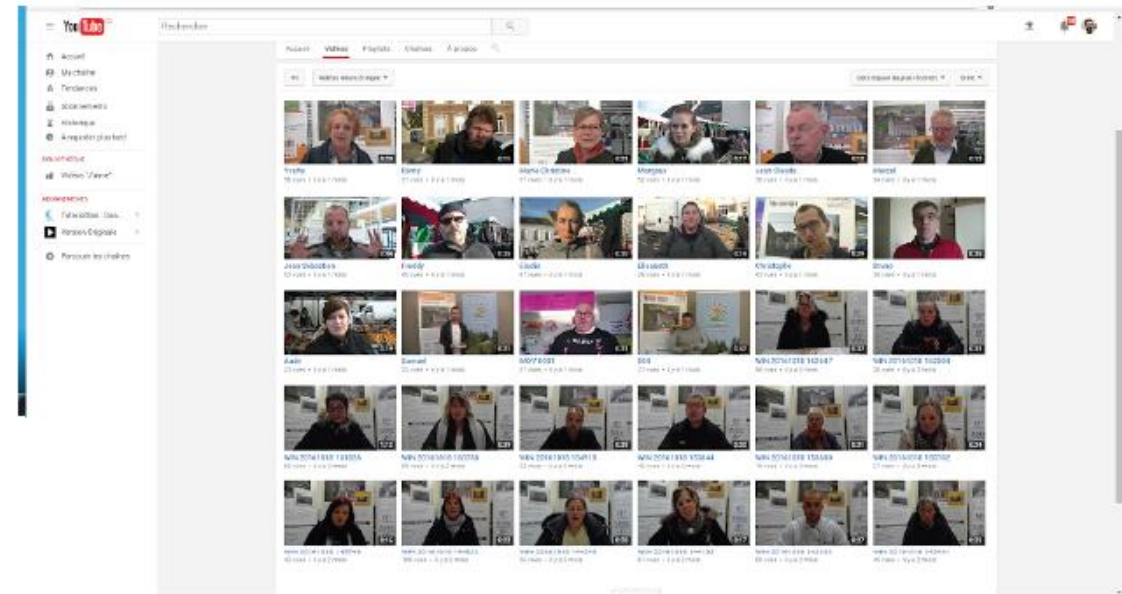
YouTube

Rechercher

Accueil
Ma chaîne
Tendances
Abonnements
Historique
À regarder plus tard

BIBLIOTHÈQUE
Vidéos "J'aime"

ABONNEMENTS
Télévision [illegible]
Version Originale
Parcourir les chaînes

Accueil Vidéos Playlists Chaînes À propos

Vidéos mises en ligne

Date d'ajout (la plus récente)

Yvette
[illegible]

Rémy
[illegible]

Marie Christine
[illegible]

Morgane
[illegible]

Jean Claude
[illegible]

Marcel
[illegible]

Jean Sébastien
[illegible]

Freddy
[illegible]

Cécile
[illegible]

Elisabeth
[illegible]

Christophe
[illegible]

Bruno
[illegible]

Aude
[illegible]

Samuel
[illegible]

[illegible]
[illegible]

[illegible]
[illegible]

WIN 20161018 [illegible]
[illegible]

WIN 20161018 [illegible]
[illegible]

WIN 20161018 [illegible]
WIN 20161018 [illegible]
WIN 20161018 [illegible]
WIN 20161018 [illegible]
WIN 20161018 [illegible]
WIN 20161018 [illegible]

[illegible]